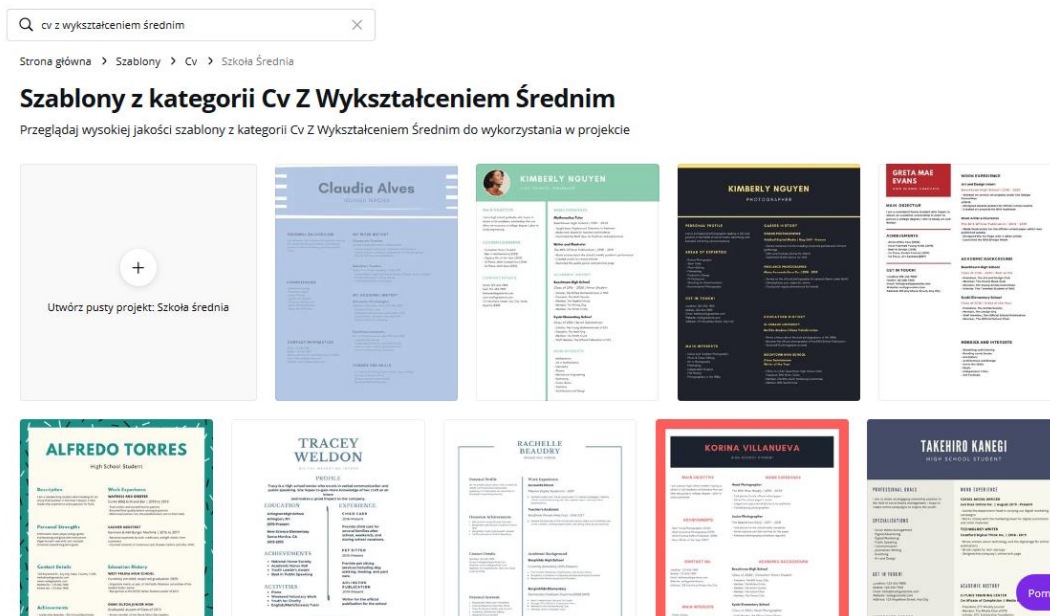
cv z wykształceniem średnim

Strona główna › Szablony › Cv › Szkoła Średnia

Szablony z kategorii Cv Z Wykształceniem Średnim

Przeglądaj wysokiej jakości szablony z kategorii Cv Z Wykształceniem Średnim do wykorzystania w projekcie

+

Utwórz pusty projekt: Szkoła średnia

Claudia Alves

KIMBERLY NGUYEN

KIMBERLY NGUYEN
PHOTOGRAPHER

GRETA MAE EVANS

ALFREDO TORRES
High School Student

TRACEY WELDON

RACHELLE BEAUDRY

KORINA VILLANUEVA

TAKEHIRO KANEGI
HIGH SCHOOL STUDENT

Pom